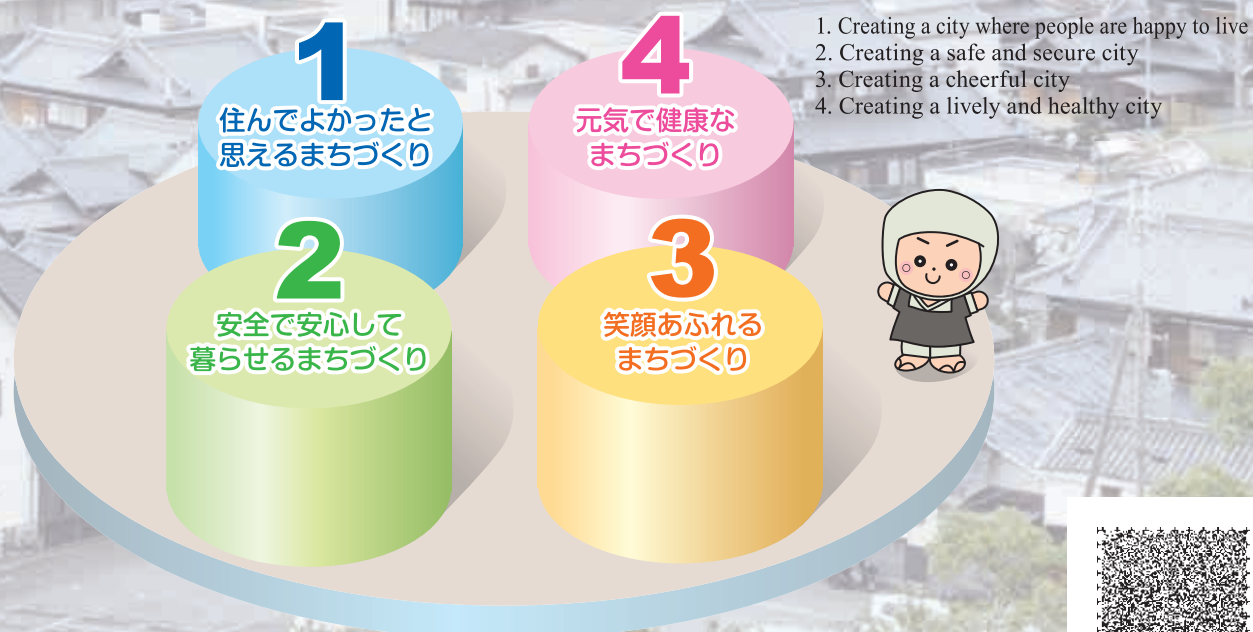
1
住んでよかったと思えるまちづくり

4
元気で健康なまちづくり

1. Creating a city where people are happy to live
2. Creating a safe and secure city
3. Creating a cheerful city
4. Creating a lively and healthy city

2
安全で安心して暮らせるまちづくり

3
笑顔あふれるまちづくり